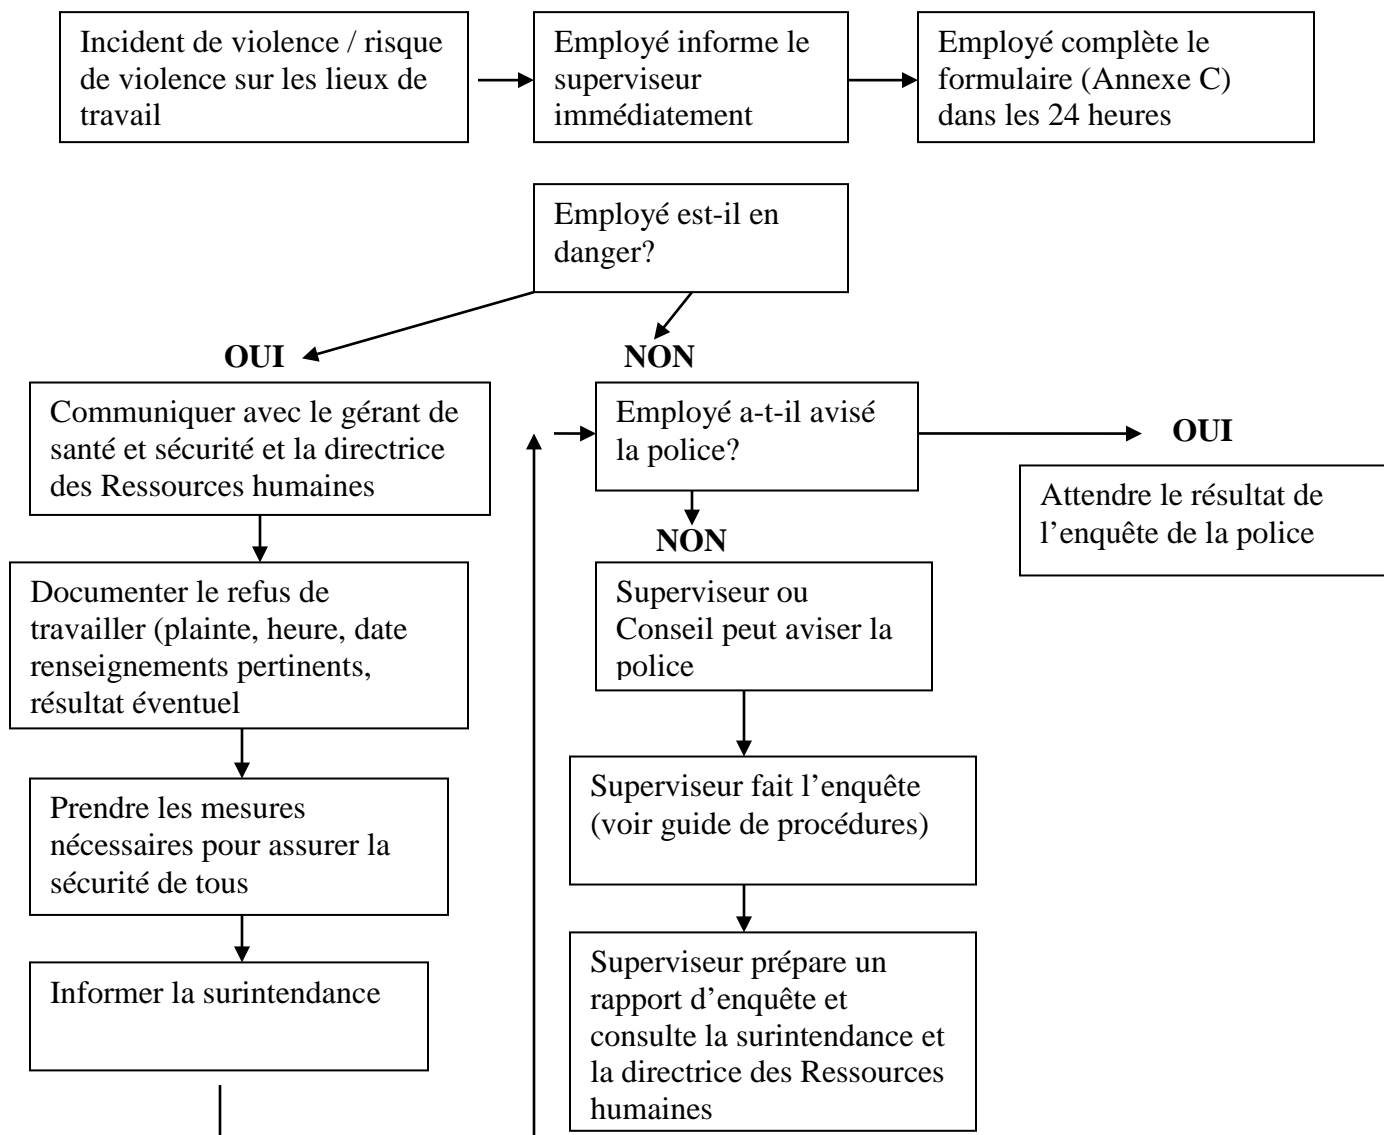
Incident de violence / risque de violence sur les lieux de travail

Employé informe le superviseur immédiatement

Employé complète le formulaire (Annexe C) dans les 24 heures

Employé est-il en danger?

**OUI**

**NON**

Communiquer avec le gérant de santé et sécurité et la directrice des Ressources humaines

Documenter le refus de travailler (plainte, heure, date renseignements pertinents, résultat éventuel

Prendre les mesures nécessaires pour assurer la sécurité de tous

Informer la surintendance

Employé a-t-il avisé la police?

**OUI**

Attendre le résultat de l'enquête de la police

**NON**

Superviseur ou Conseil peut aviser la police

Superviseur fait l'enquête (voir guide de procédures)

Superviseur prépare un rapport d'enquête et consulte la surintendance et la directrice des Ressources humaines